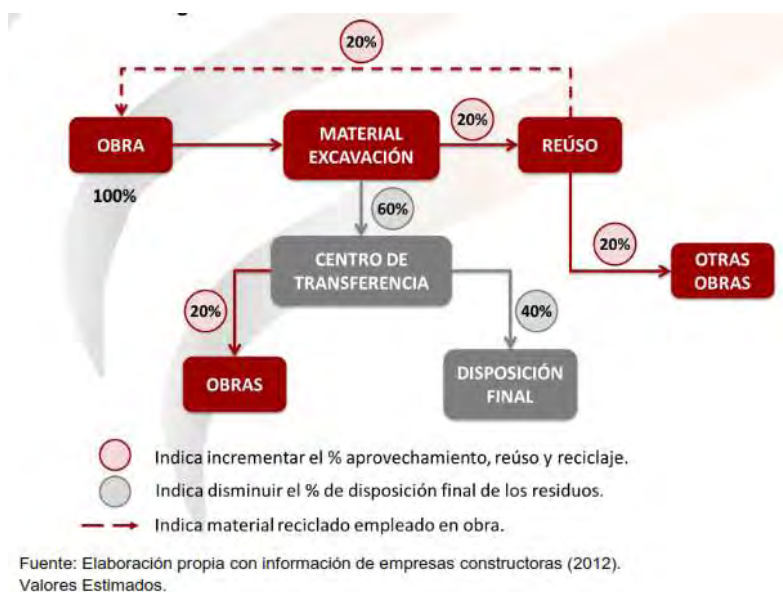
20%

OBRA

100%

MATERIAL EXCAVACIÓN

20%

REÚSO

60%

CENTRO DE TRANSFERENCIA

20%

OTRAS OBRAS

20%

40%

OBRAS

DISPOSICIÓN FINAL

Indica incrementar el % aprovechamiento, reúso y reciclaje.

Indica disminuir el % de disposición final de los residuos.

Indica material reciclado empleado en obra.

Fuente: Elaboración propia con información de empresas constructoras (2012). Valores Estimados.